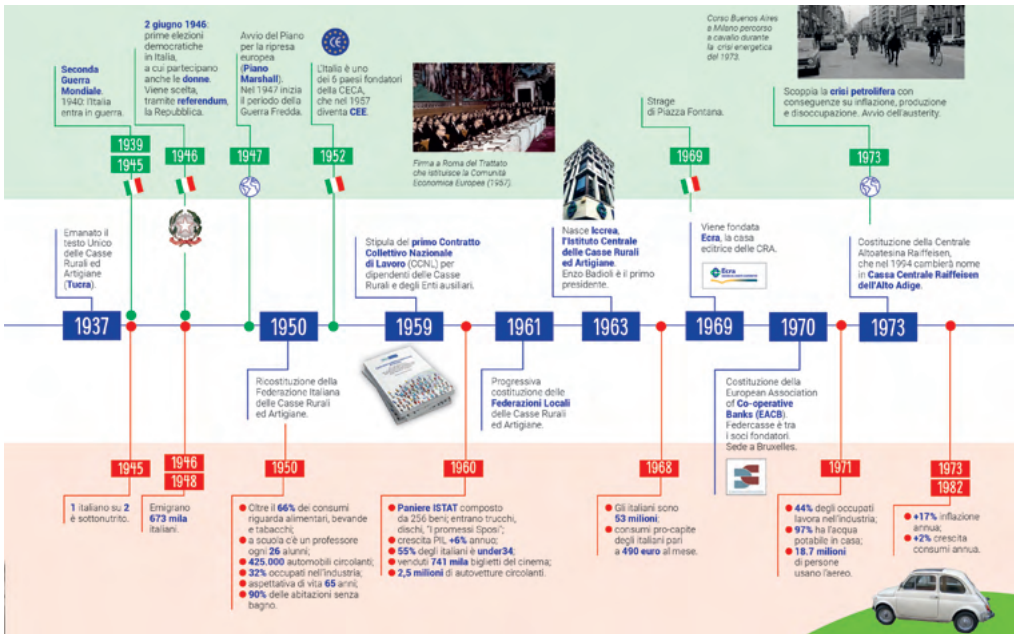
Seconda Guerra Mondiale. 1940: l'Italia entra in guerra.

1939
1945

2 giugno 1946: prime elezioni democratiche in Italia, a cui partecipano anche le donne. Viene scelta, tramite referendum, la Repubblica.

1946

Avvio del Piano per la ripresa europea (Piano Marshall). Nel 1947 inizia il periodo della Guerra Fredda.

1947

L'Italia è uno dei 5 paesi fondatori della CECA, che nel 1957 diventa CEE.

1952

Firma a Roma del Trattato che istituisce la Comunità Economica Europea (1957).

Strage di Piazza Fontana.

1969

Corso Buenos Aires a Milano percorso a cavallo durante la crisi energetica del 1973.

Scoppia la crisi petrolifera con conseguenze su inflazione, produzione e disoccupazione. Avvio dell'austerity.

1973

Emanato il testo Unico delle Casse Rurali ed Artigiane (Tucra).

Stipula del primo Contratto Collettivo Nazionale di Lavoro (CCNL) per dipendenti delle Casse Rurali e degli Enti ausiliari.

Nasce Iccrea, l'Istituto Centrale delle Casse Rurali ed Artigiane. Enzo Badioli è il primo presidente.

Viene fondata Ecra, la casa editrice delle CRA.

Ecra

Costituzione della Centrale Altoatesina Raiffeisen, che nel 1994 cambierà nome in Cassa Centrale Raiffeisen dell'Alto Adige.

1937 1950 1959 1961 1963 1969 1970 1973

Ricostituzione della Federazione Italiana delle Casse Rurali ed Artigiane.

Progressiva costituzione delle Federazioni Locali delle Casse Rurali ed Artigiane.

Costituzione della European Association of Co-operative Banks (EACB). Federcasse è tra i soci fondatori. Sede a Bruxelles.

1945

1 italiano su 2 è sottonutrito.

1946
1948

Emigrano 673 mila italiani.

1950

Oltre il 66% dei consumi riguarda alimentari, bevande e tabacchi;
a scuola c'è un professore ogni 26 alunni;
425.000 automobili circolanti;
32% occupati nell'industria;
aspettativa di vita 65 anni;
90% delle abitazioni senza bagno.

1960

Paniere ISTAT composto da 256 beni; entrano trucchi, dischi, "I promessi Sposi";
crescita PIL +6% annuo;
55% degli italiani è under34;
venduti 741 mila biglietti del cinema;
2,5 milioni di autovetture circolanti.

1968

Gli italiani sono 53 milioni;
consumi pro-capite degli italiani pari a 490 euro al mese.

1971

44% degli occupati lavora nell'industria;
97% ha l'acqua potabile in casa;
18.7 milioni di persone usano l'aereo.

1973
1982

+17% inflazione annua;
+2% crescita consumi annua.